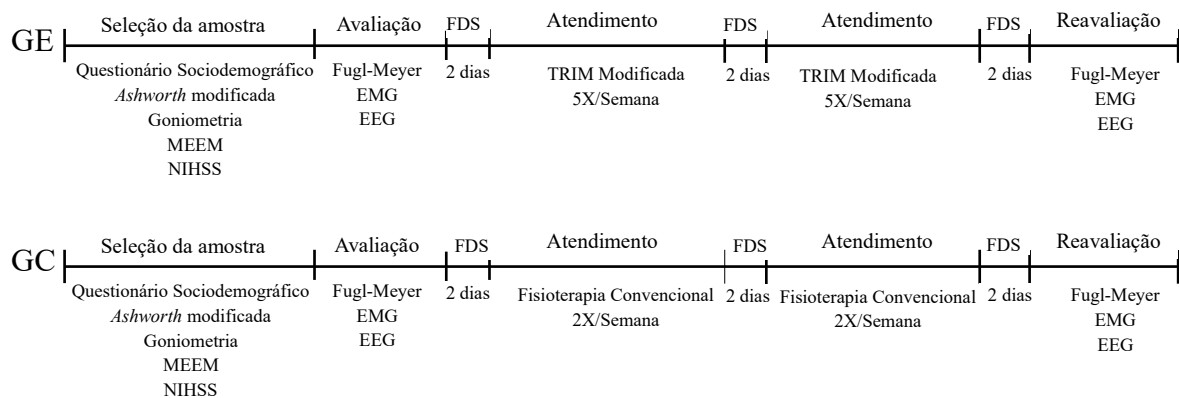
GE

Seleção da amostra
Questionário Sociodemográfico
*Ashworth* modificada
Goniometria
MEEM
NIHSS

Avaliação
Fugl-Meyer
EMG
EEG

FDS
2 dias

Atendimento
TRIM Modificada
5X/Semana

FDS
2 dias

Atendimento
TRIM Modificada
5X/Semana

FDS
2 dias

Reavaliação
Fugl-Meyer
EMG
EEG

GC

Seleção da amostra
Questionário Sociodemográfico
*Ashworth* modificada
Goniometria
MEEM
NIHSS

Avaliação
Fugl-Meyer
EMG
EEG

FDS
2 dias

Atendimento
Fisioterapia Convencional
2X/Semana

FDS
2 dias

Atendimento
Fisioterapia Convencional
2X/Semana

FDS
2 dias

Reavaliação
Fugl-Meyer
EMG
EEG